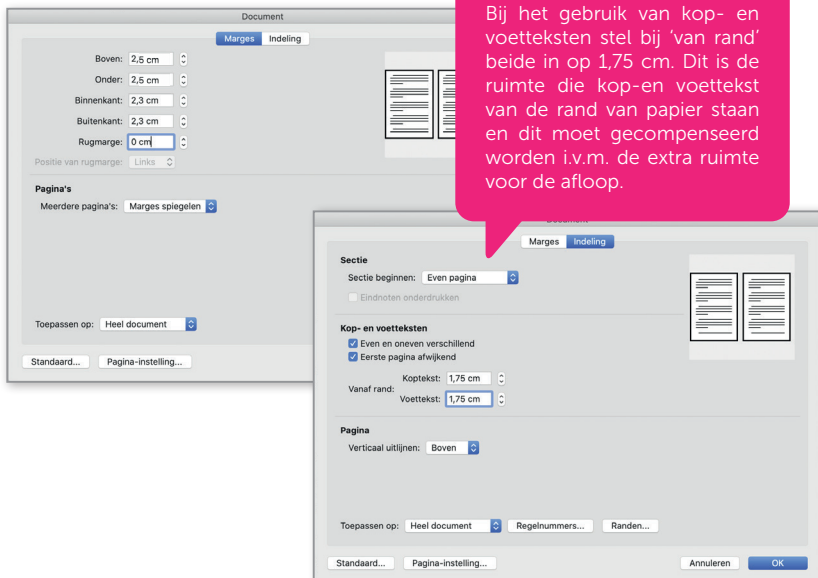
Document

Marges Indeling

Boven: 2,5 cm

Onder: 2,5 cm

Binnenkant: 2,3 cm

Buitenkant: 2,3 cm

Rugmarge: 0 cm

Positie van rugmarge: Links

Pagina's

Meerdere pagina's: Marges spiegelen

Toepassen op: Heel document

Standaard... Pagina-instelling...

Bij het gebruik van kop- en voetteksten stel bij 'van rand' beide in op 1,75 cm. Dit is de ruimte die kop-en voettekst van de rand van papier staan en dit moet gecompenseerd worden i.v.m. de extra ruimte voor de afloop.

Document

Marges Indeling

Sectie

Sectie beginnen: Even pagina

Eindnoten onderdrukken

Kop- en voetteksten

Even en oneven verschillend

Eerste pagina afwijkend

Vanaf rand: Koptekst: 1,75 cm

Voettekst: 1,75 cm

Pagina

Verticaal uitlijnen: Boven

Toepassen op: Heel document Regelnummers... Randen...

Standaard... Pagina-instelling... Annuleren OK